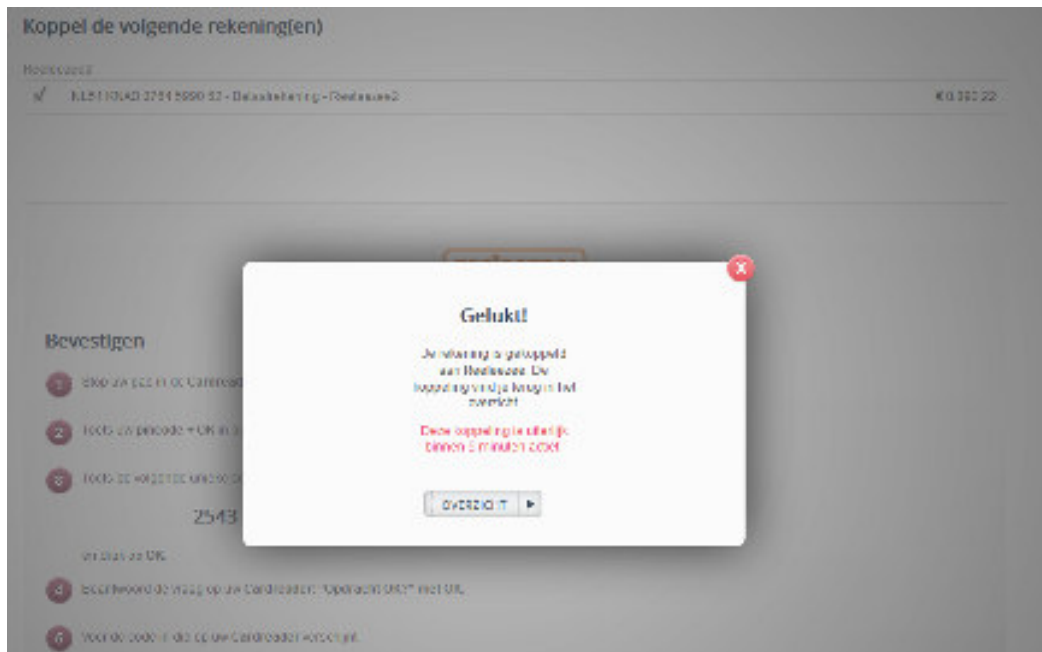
Koppel de volgende rekening(en)

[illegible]

✓ NL51 KNAB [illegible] - Betaalrekening - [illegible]    € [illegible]

Bevestigen

1 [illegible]

2 Toets uw pincode + OK in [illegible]

3 Toets de volgende unieke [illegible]

2543 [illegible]

en druk op OK.

4 Beantwoord de vraag op uw Cardreader: "Opdracht OK?" met OK.

5 Voer de code in die op uw Cardreader verschijnt.

Gelukt!

Je rekening is gekoppeld aan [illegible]. De koppeling vind je terug in het overzicht.

Deze koppeling is uiterlijk binnen 5 minuten actief.

OVERZICHT ▶